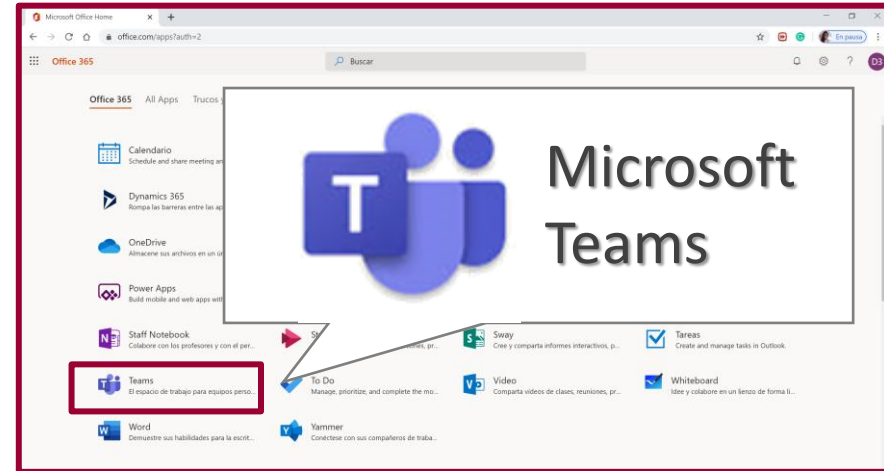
Microsoft Office Home × +

office.com/apps?auth=2

En pausa

Office 365

Buscar

D3

Office 365 All Apps Trucos y

Calendario
Schedule and share meeting an

Dynamics 365
Rompa las barreras entre las ap

OneDrive
Almacene sus archivos en un ú

Power Apps
Build mobile and web apps with

Staff Notebook
Colabore con los profesores y con el per...

St
...ones, pr...

Sway
Cree y comparta informes interactivos, p...

Tareas
Create and manage tasks in Outlook.

Teams
El espacio de trabajo para equipos perso...

To Do
Manage, prioritize, and complete the mo...

Video
Comparta vídeos de clases, reuniones, pr...

Whiteboard
Idee y colabore en un lienzo de forma li...

Word
Demuestre sus habilidades para la escrit...

Yammer
Conéctese con sus compañeros de traba...

Microsoft Teams